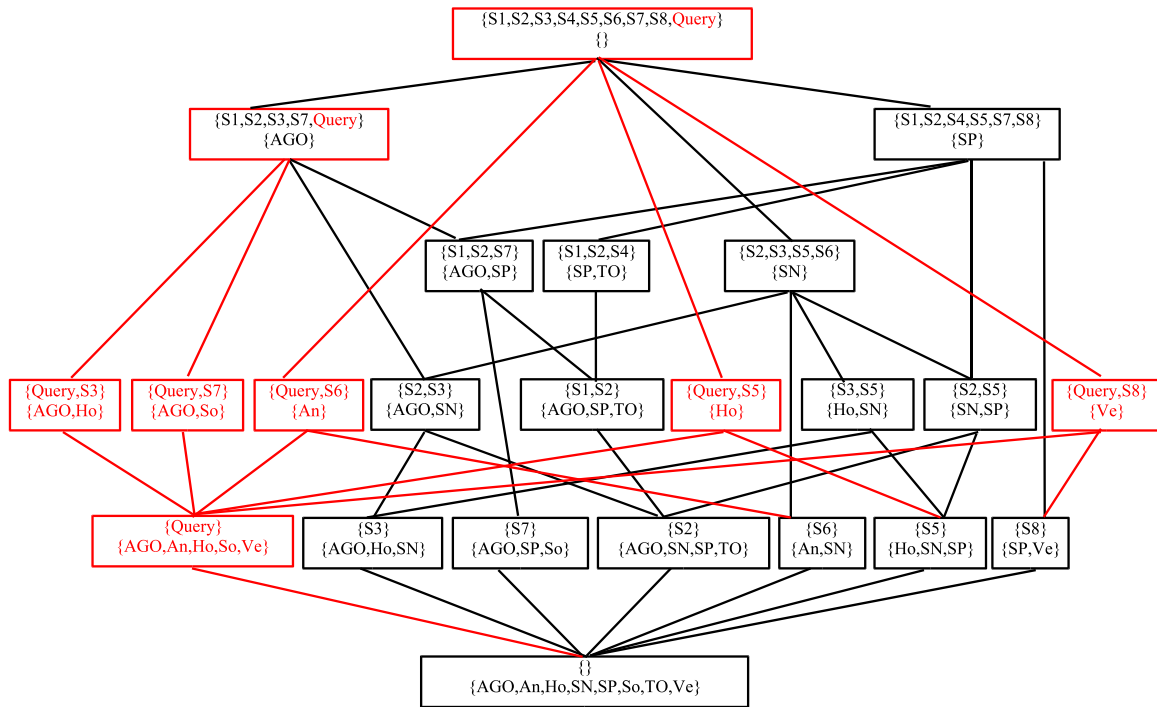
{S1,S2,S3,S4,S5,S6,S7,S8,Query}
{}

{S1,S2,S3,S7,Query}
{AGO}

{S1,S2,S4,S5,S7,S8}
{SP}

{S1,S2,S7}
{AGO,SP}

{S1,S2,S4}
{SP,TO}

{S2,S3,S5,S6}
{SN}

{Query,S3}
{AGO,Ho}

{Query,S7}
{AGO,So}

{Query,S6}
{An}

{S2,S3}
{AGO,SN}

{S1,S2}
{AGO,SP,TO}

{Query,S5}
{Ho}

{S3,S5}
{Ho,SN}

{S2,S5}
{SN,SP}

{Query,S8}
{Ve}

{Query}
{AGO,An,Ho,So,Ve}

{S3}
{AGO,Ho,SN}

{S7}
{AGO,SP,So}

{S2}
{AGO,SN,SP,TO}

{S6}
{An,SN}

{S5}
{Ho,SN,SP}

{S8}
{SP,Ve}

{}
{AGO,An,Ho,SN,SP,So,TO,Ve}